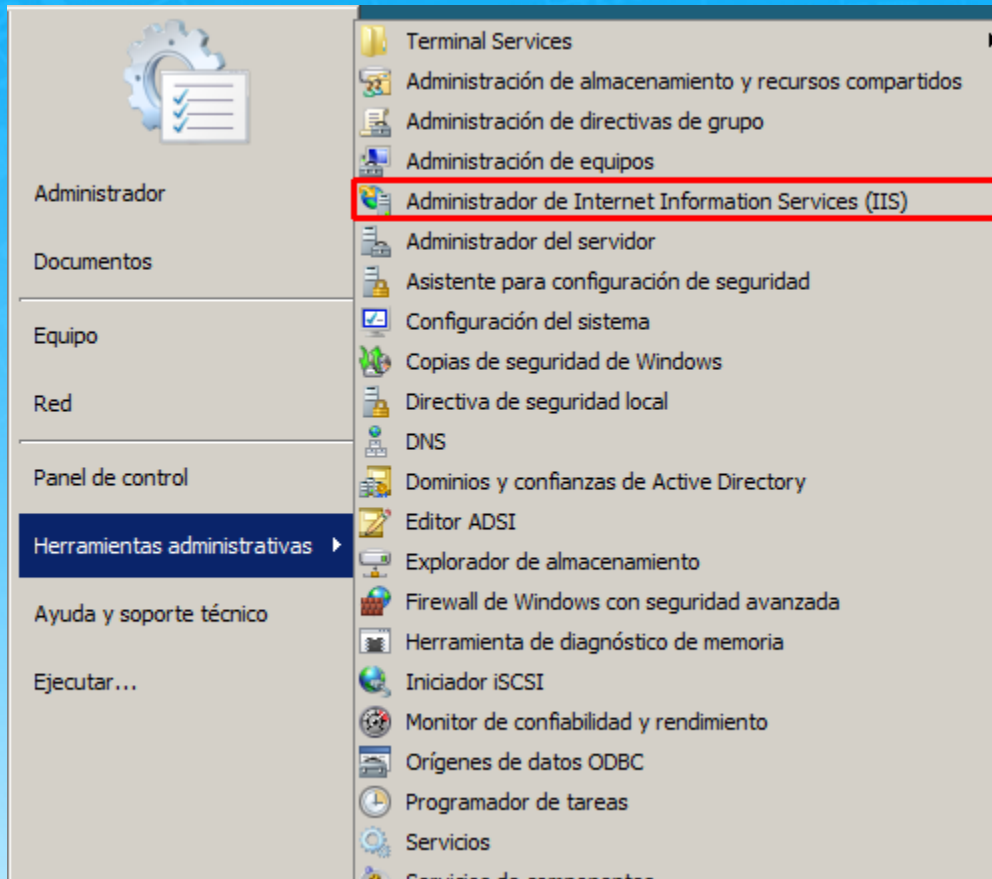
Administrador

Documentos

Equipo

Red

Panel de control

Herramientas administrativas

Ayuda y soporte técnico

Ejecutar...

Terminal Services
Administración de almacenamiento y recursos compartidos
Administración de directivas de grupo
Administración de equipos
Administrador de Internet Information Services (IIS)
Administrador del servidor
Asistente para configuración de seguridad
Configuración del sistema
Copias de seguridad de Windows
Directiva de seguridad local
DNS
Dominios y confianzas de Active Directory
Editor ADSI
Explorador de almacenamiento
Firewall de Windows con seguridad avanzada
Herramienta de diagnóstico de memoria
Iniciador iSCSI
Monitor de confiabilidad y rendimiento
Orígenes de datos ODBC
Programador de tareas
Servicios
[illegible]